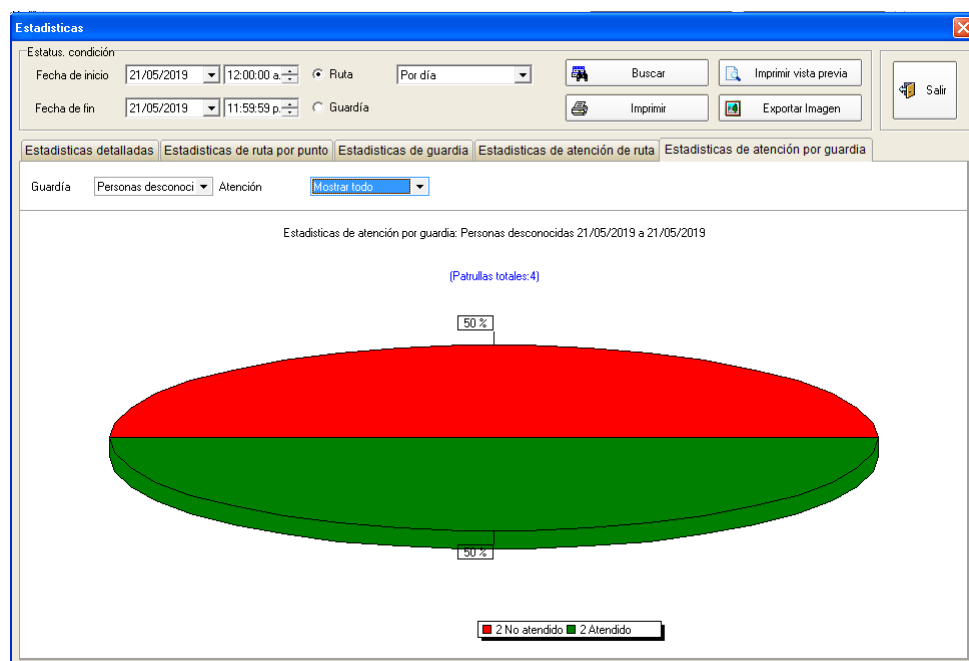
Estadisticas

Estatus. condición

Fecha de inicio 21/05/2019 12:00:00 a.

Fecha de fin 21/05/2019 11:59:59 p.

Ruta

Guardía

Por día

Buscar

Imprimir

Imprimir vista previa

Exportar Imagen

Salir

Estadisticas detalladas | Estadisticas de ruta por punto | Estadisticas de guardia | Estadisticas de atención de ruta | Estadisticas de atención por guardia

Guardía Personas desconoci Atención Mostrar todo

Estadisticas de atención por guardia: Personas desconocidas 21/05/2019 a 21/05/2019

(Patrullas totales:4)

50 %

50 %

2 No atendido 2 Atendido